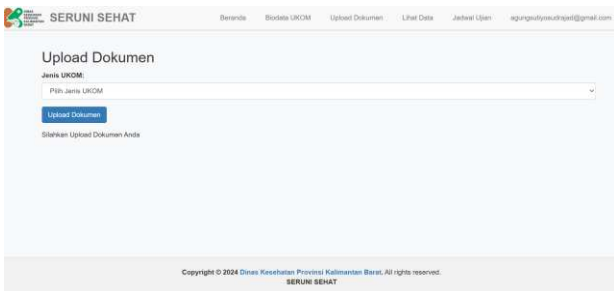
SERUNI SEHAT

Beranda Biodata UKOM Upload Dokumen Lihat Data Jadwal Ujian agungsutiyosudrajad@gmail.com

Upload Dokumen

Jenis UKOM:

Pilih Jenis UKOM

Upload Dokumen

Silahkan Upload Dokumen Anda

Copyright © 2024 Dinas Kesehatan Provinsi Kalimantan Barat. All rights reserved.
SERUNI SEHAT